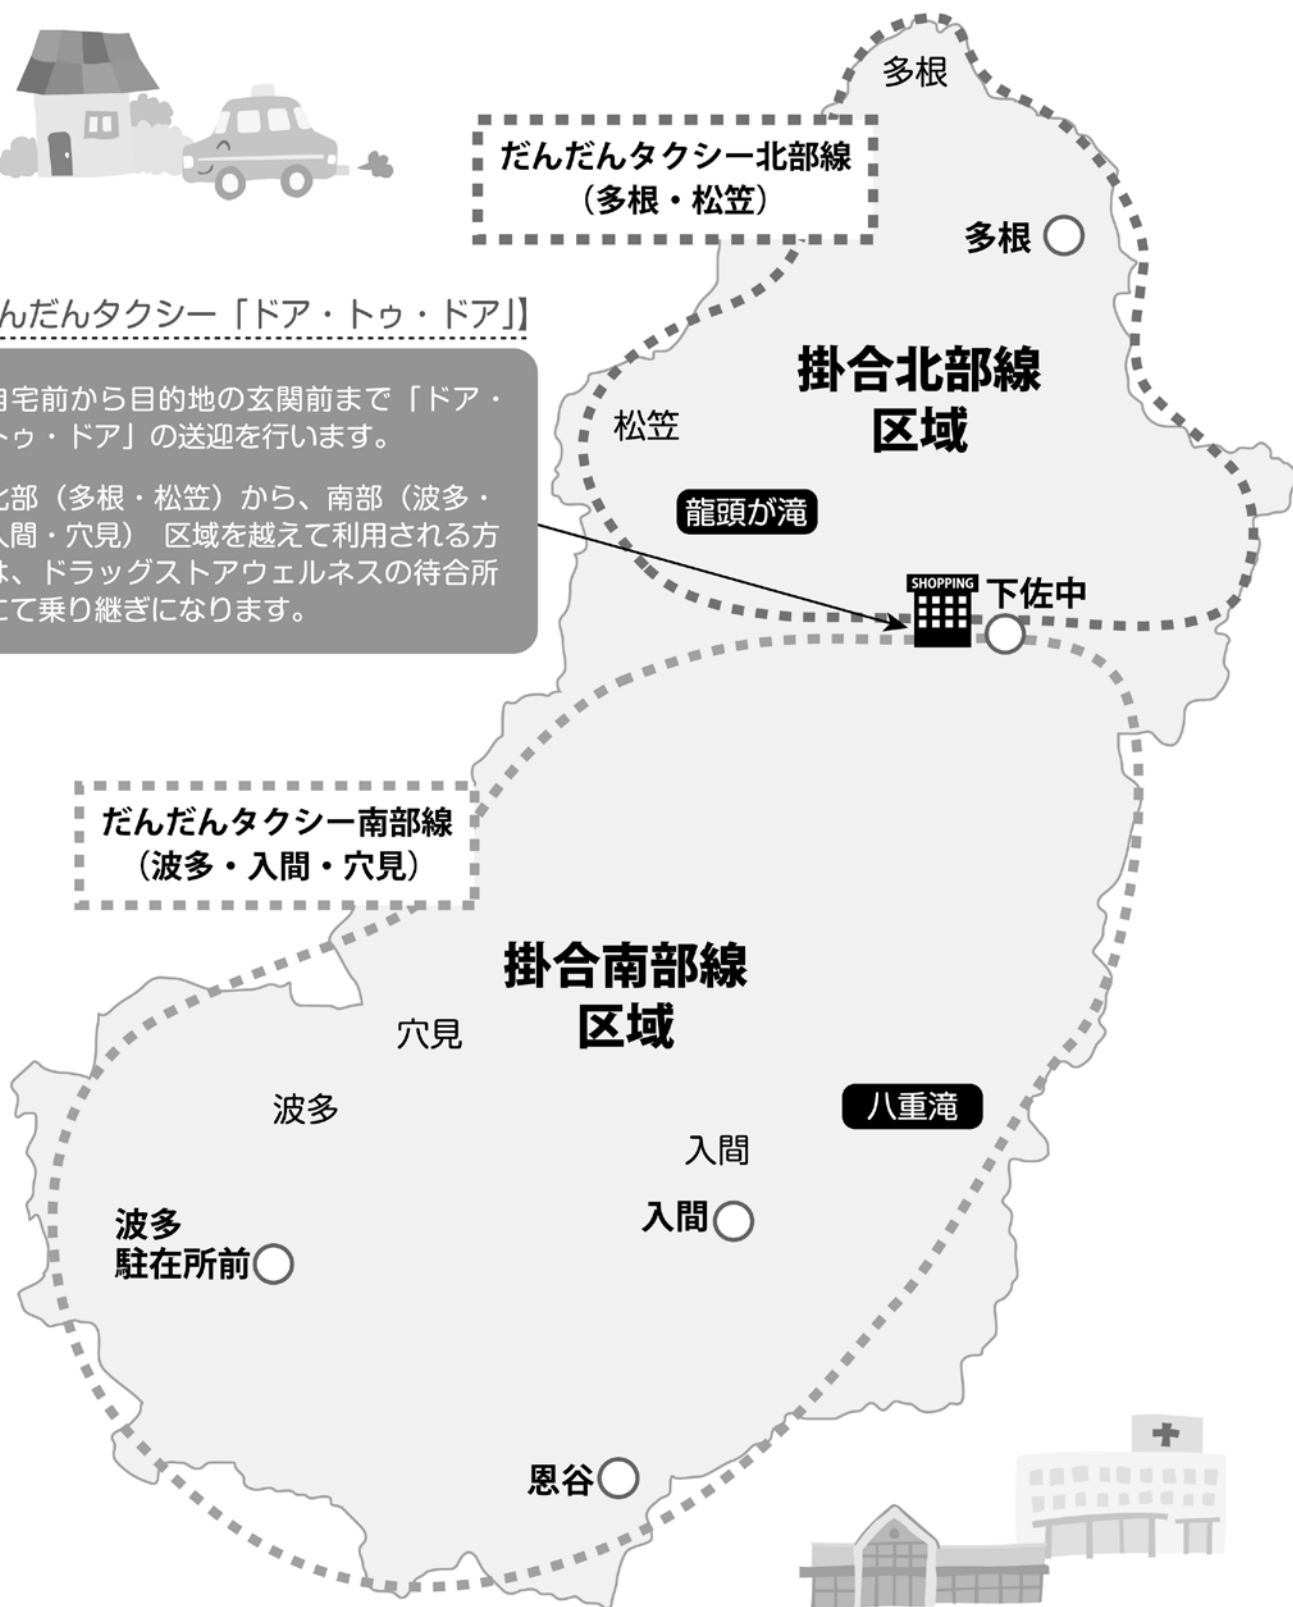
多根

だんだんタクシー北部線
（多根・松笠）

多根

んだんタクシー「ドア・トゥ・ドア」】

自宅前から目的地の玄関前まで「ドア・トゥ・ドア」の送迎を行います。

北部（多根・松笠）から、南部（波多・入間・穴見） 区域を越えて利用される方は、ドラッグストアウェルネスの待合所にて乗り継ぎになります。

掛合北部線
区域

松笠

龍頭が滝

SHOPPING

下佐中

だんだんタクシー南部線
（波多・入間・穴見）

掛合南部線
区域

穴見

波多

八重滝

入間

入間

波多
駐在所前

恩谷